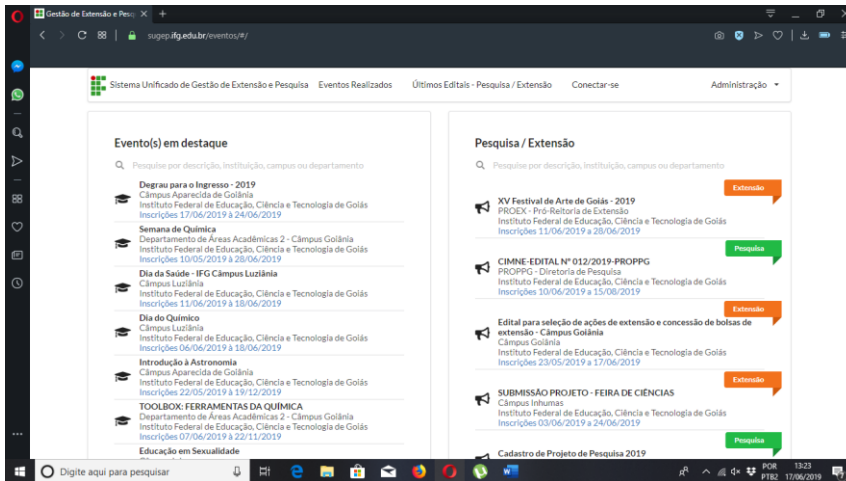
Gestão de Extensão e Pesq ×  +

sugep.ifg.edu.br/eventos/#/

Sistema Unificado de Gestão de Extensão e Pesquisa   Eventos Realizados   Últimos Editais - Pesquisa / Extensão   Conectar-se   Administração

Evento(s) em destaque

Pesquise por descrição, instituição, campus ou departamento

Degrau para o Ingresso - 2019
Câmpus Aparecida de Goiânia
Instituto Federal de Educação, Ciência e Tecnologia de Goiás
Inscrições 17/06/2019 à 24/06/2019

Semana de Química
Departamento de Áreas Acadêmicas 2 - Câmpus Goiânia
Instituto Federal de Educação, Ciência e Tecnologia de Goiás
Inscrições 10/05/2019 à 28/06/2019

Dia da Saúde - IFG Câmpus Luziânia
Câmpus Luziânia
Instituto Federal de Educação, Ciência e Tecnologia de Goiás
Inscrições 11/06/2019 à 18/06/2019

Dia do Químico
Câmpus Luziânia
Instituto Federal de Educação, Ciência e Tecnologia de Goiás
Inscrições 06/06/2019 à 18/06/2019

Introdução à Astronomia
Câmpus Aparecida de Goiânia
Instituto Federal de Educação, Ciência e Tecnologia de Goiás
Inscrições 22/05/2019 à 19/12/2019

TOOLBOX: FERRAMENTAS DA QUÍMICA
Departamento de Áreas Acadêmicas 2 - Câmpus Goiânia
Instituto Federal de Educação, Ciência e Tecnologia de Goiás
Inscrições 07/06/2019 à 22/11/2019

Educação em Sexualidade

Pesquisa / Extensão

Pesquise por descrição, instituição, campus ou departamento

Extensão
XV Festival de Arte de Goiás - 2019
PROEX - Pró-Reitoria de Extensão
Instituto Federal de Educação, Ciência e Tecnologia de Goiás
Inscrições 11/06/2019 à 28/06/2019

Pesquisa
CIMNE-EDITAL Nº 012/2019-PROPPG
PROPPG - Diretoria de Pesquisa
Instituto Federal de Educação, Ciência e Tecnologia de Goiás
Inscrições 10/06/2019 à 15/08/2019

Extensão
Edital para seleção de ações de extensão e concessão de bolsas de extensão - Câmpus Goiânia
Câmpus Goiânia
Instituto Federal de Educação, Ciência e Tecnologia de Goiás
Inscrições 23/05/2019 à 17/06/2019

Extensão
SUBMISSÃO PROJETO - FEIRA DE CIÊNCIAS
Câmpus Inhumas
Instituto Federal de Educação, Ciência e Tecnologia de Goiás
Inscrições 03/06/2019 à 24/06/2019

Pesquisa
Cadastro de Projeto de Pesquisa 2019

Digite aqui para pesquisar

POR PTB2 13:23 17/06/2019